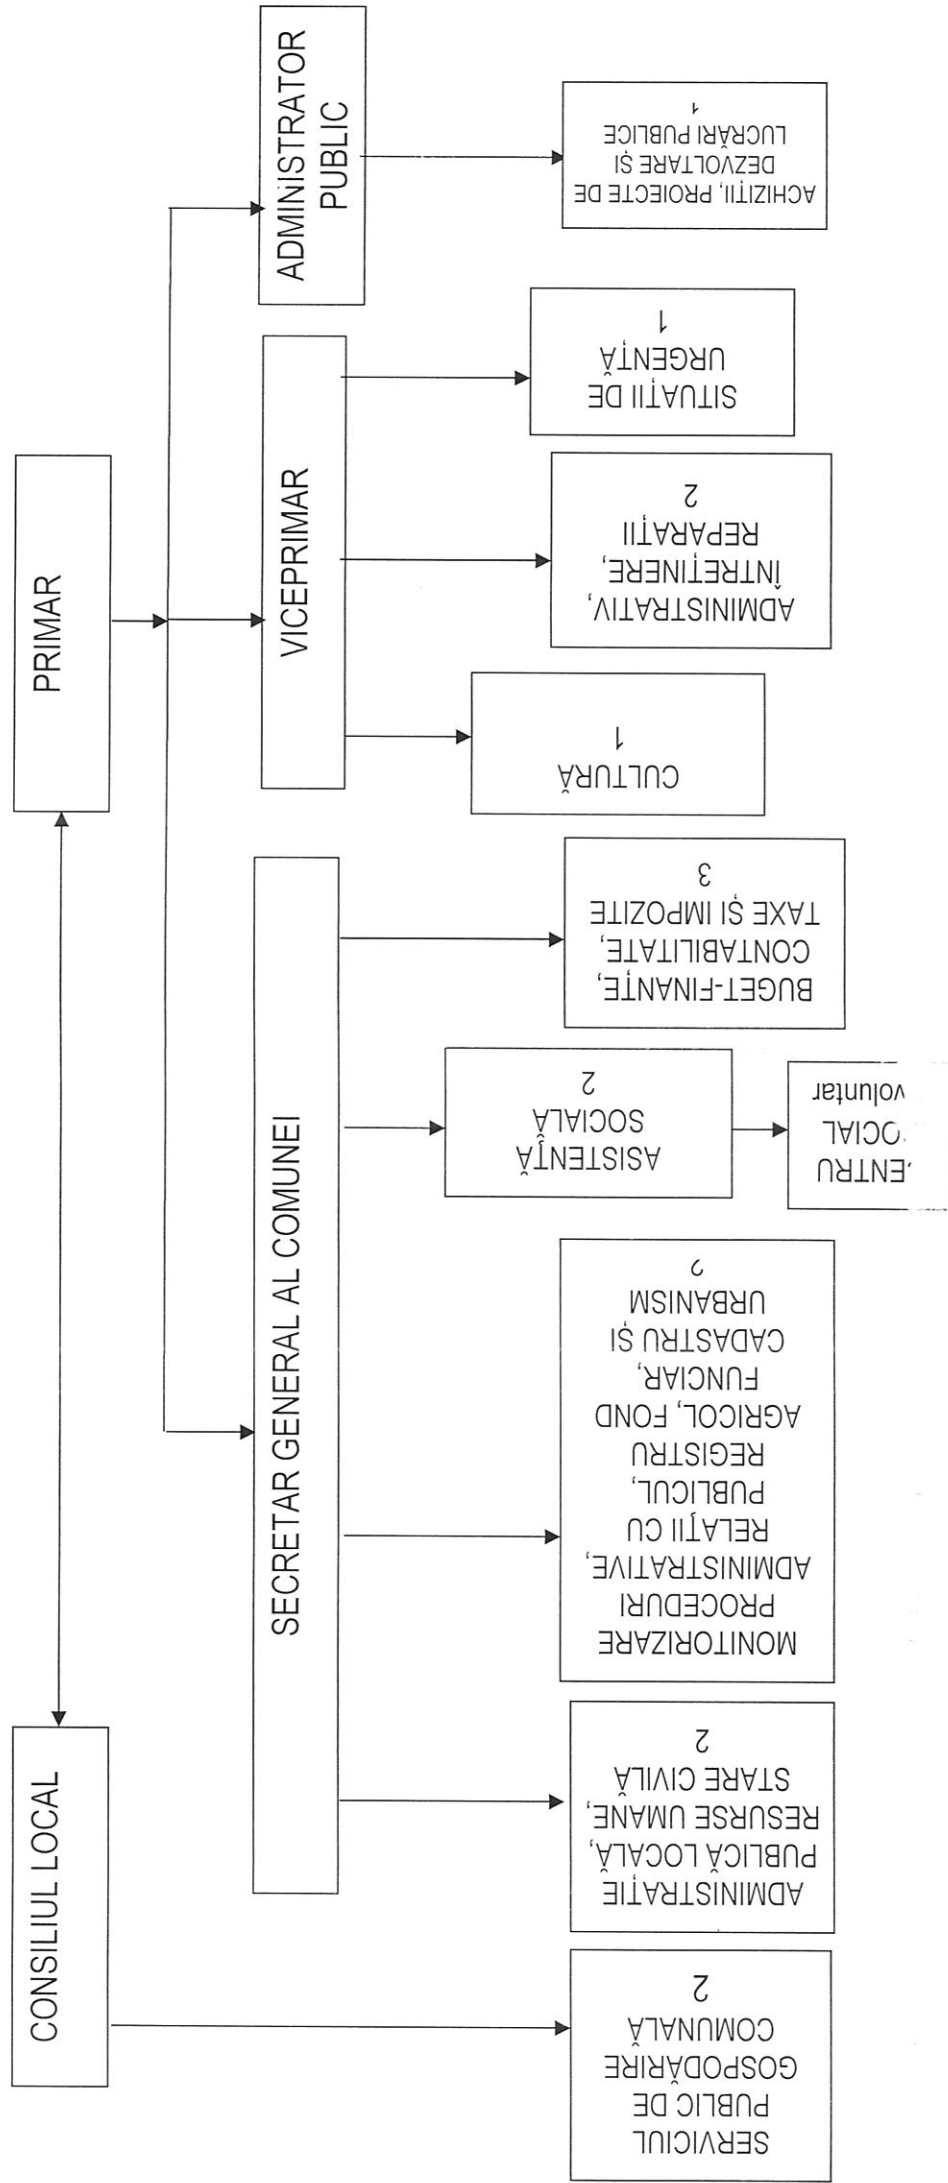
PRIMAR

CONSILIUL LOCAL

ADMINISTRATOR PUBLIC

VICEPRIMAR

SECRETAR GENERAL AL COMUNEI

ACHIZIȚII, PROIECTE DE DEZVOLTARE ȘI LUCRĂRI PUBLICE
1

SITUAȚII DE URGENȚĂ
1

ADMINISTRATIV, ÎNTREȚINERE, REPARAȚII
2

CULTURĂ
1

BUGET-FINANȚE, CONTABILITATE, TAXE ȘI IMPOZITE
3

ASISTENȚĂ SOCIALĂ
2

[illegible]ENTRU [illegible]OCIAL voluntar

MONITORIZARE PROCEDURI ADMINISTRATIVE, RELAȚII CU PUBLICUL, REGISTRU AGRICOL, FOND FUNCIAR, CADASTRU ȘI URBANISM
2

ADMINISTRAȚIE PUBLICĂ LOCALĂ, RESURSE UMANE, STARE CIVILĂ
2

SERVICIUL PUBLIC DE GOSPODĂRIRE COMUNALĂ
2